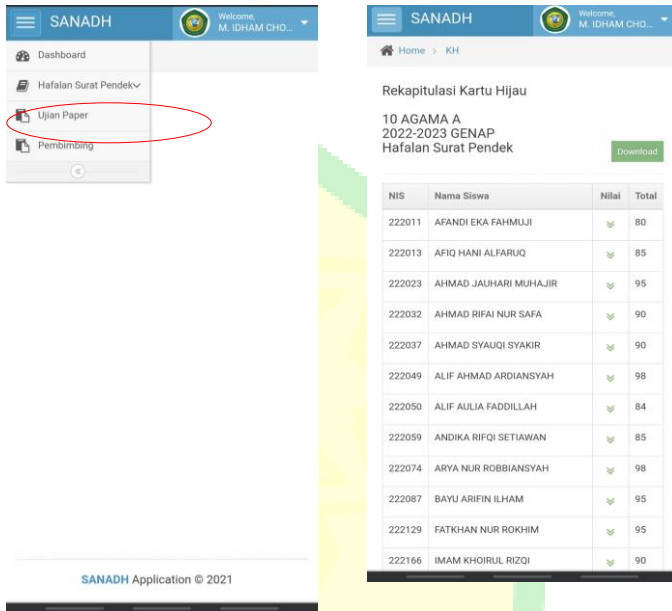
SANADH
Welcome,
M. IDHAM CHO...

Dashboard
Hafalan Surat Pendek
Ujian Paper
Pembimbing

SANADH Application © 2021

SANADH
Welcome,
M. IDHAM CHO...

Home > KH

Rekapitulasi Kartu Hijau

10 AGAMA A
2022-2023 GENAP
Hafalan Surat Pendek

Download

| NIS | Nama Siswa | Nilai | Total |
|---|---|---|---|
| 222011 | AFANDI EKA FAHMUJI | | 80 |
| 222013 | AFIQ HANI ALFARUQ | | 85 |
| 222023 | AHMAD JAUHARI MUHAJIR | | 95 |
| 222032 | AHMAD RIFAI NUR SAFA | | 90 |
| 222037 | AHMAD SYAUQI SYAKIR | | 90 |
| 222049 | ALIF AHMAD ARDIANSYAH | | 98 |
| 222050 | ALIF AULIA FADDILLAH | | 84 |
| 222059 | ANDIKA RIFQI SETIAWAN | | 85 |
| 222074 | ARYA NUR ROBBIANSYAH | | 98 |
| 222087 | BAYU ARIFIN ILHAM | | 95 |
| 222129 | FATKHAN NUR ROKHIM | | 95 |
| 222166 | IMAM KHOIRUL RIZQI | | 90 |